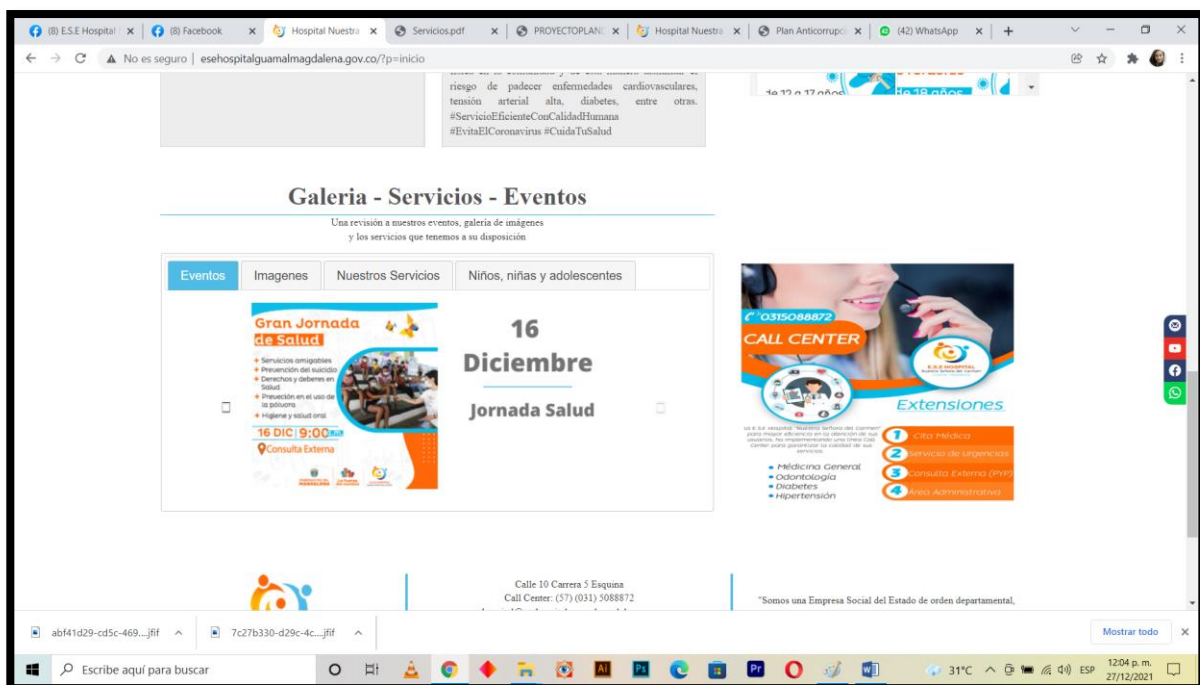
(8) E.S.E Hospital | × | (8) Facebook × | Hospital Nuestra × | Servicios.pdf × | PROYECTOPLANE × | Hospital Nuestra × | Plan Anticorrupc × | (42) WhatsApp × | +

No es seguro | esehospitalguamalmagdalena.gov.co/?p=inicio

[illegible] riesgo de padecer enfermedades cardiovasculares, tensión arterial alta, diabetes, entre otras. #ServicioEficienteConCalidadHumana #EvitaElCoronavirus #CuidaTuSalud

de 12 a 17 años | de 18 años

Galeria - Servicios - Eventos

Una revisión a nuestros eventos, galería de imágenes y los servicios que tenemos a su disposición

Eventos | Imagenes | Nuestros Servicios | Niños, niñas y adolescentes

Gran Jornada de Salud
+ Servicios amigables
+ Prevención del suicidio
+ Derechos y deberes en Salud
+ Prevención en el uso de la pólvora
+ Higiene y salud oral
16 DIC | 9:00 am
Consulta Externa

16
Diciembre
Jornada Salud

0315088872
CALL CENTER
E.S.E HOSPITAL
Extensiones
La E.S.E Hospital "Nuestra Señora del Carmen" para mayor eficiencia en la atención de sus usuarios, ha implementado una línea Call Center para garantizar la calidad de sus servicios.
1 Cita Médica
2 Servicio de Urgencias
3 Consulta Externa (PYP)
4 Área Administrativa
• Médicina General
• Odontología
• Diabetes
• Hipertensión

Calle 10 Carrera 5 Esquina
Call Center: (57) (031) 5088872

"Somos una Empresa Social del Estado de orden departamental,

abf41d29-cd5c-469....jfif | 7c27b330-d29c-4c....jfif | Mostrar todo

Escribe aquí para buscar | 31°C | ESP | 12:04 p. m. 27/12/2021